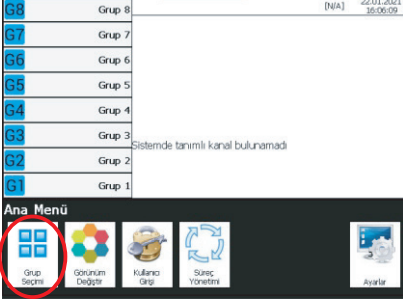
G8 Grup 8
G7 Grup 7
G6 Grup 6
G5 Grup 5
G4 Grup 4
G3 Grup 3
G2 Grup 2
G1 Grup 1

[N/A]

22.01.2021
16:06:09

Sistemde tanımlı kanal bulunamadı

Ana Menü

Grup Seçimi

Görünüm Değiştir

Kullanıcı Girişi

Süreç Yönetimi

Ayarlar